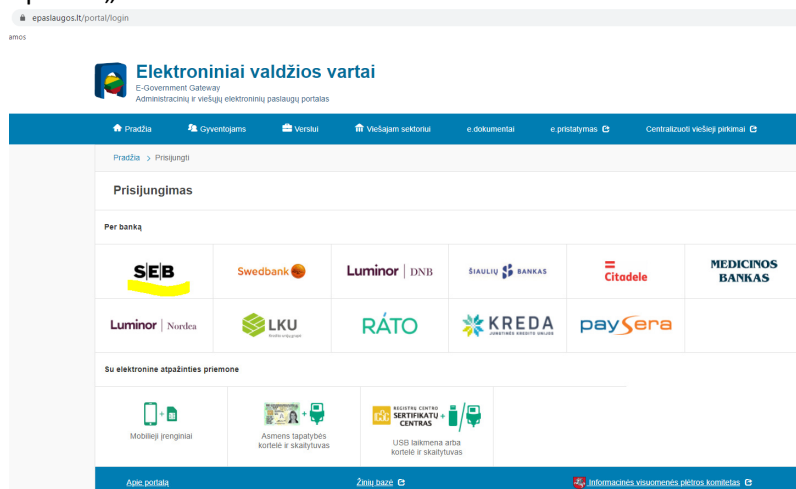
epaslaugos.lt/portal/login

amos

Elektroniniai valdžios vartai
E-Government Gateway
Administracinių ir viešųjų elektroninių paslaugų portalas

Pradžia | Gyventojams | Verslui | Viešajam sektoriui | e.dokumentai | e.pristatymas | Centralizuoti viešieji pirkimai

Pradžia > Prisijungti

Prisijungimas

Per banką

SEB | Swedbank | Luminor | DNB | ŠIAULIŲ BANKAS | Citadele | MEDICINOS BANKAS

Luminor | Nordea | LKU | RÁTO | KREDA | paysera

Su elektronine atpažinties priemone

Mobilieji įrenginiai | Asmens tapatybės kortelė ir skaitytuvas | REGISTRŲ CENTRO SERTIFIKATŲ CENTRAS USB laikmena arba kortelė ir skaitytuvas

Apie portalą | Žinių bazė | Informacinės visuomenės plėtros komitetas